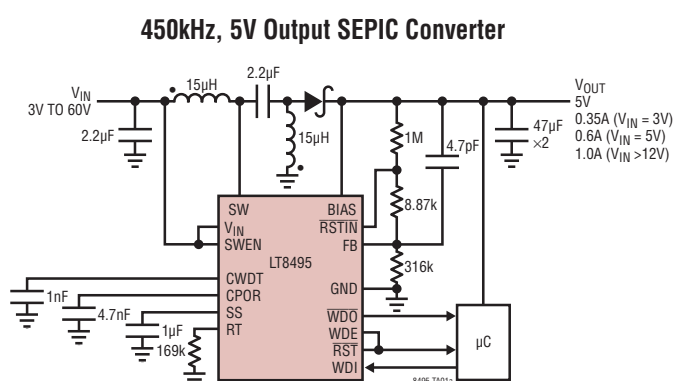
450kHz, 5V Output SEPIC Converter

$V_{IN}$
3V TO 60V

2.2µF

15µH

2.2µF

15µH

$V_{OUT}$
5V
0.35A ($V_{IN}$ = 3V)
0.6A ($V_{IN}$ = 5V)
1.0A ($V_{IN}$ >12V)

1M

4.7pF

47µF
×2

8.87k

316k

SW
$V_{IN}$
SWEN
LT8495
CWDT
CPOR
SS
RT

BIAS
$\overline{RSTIN}$
FB
GND
$\overline{WDO}$
WDE
$\overline{RST}$
WDI

1nF
4.7nF
1µF
169k

µC

8495 TA01a